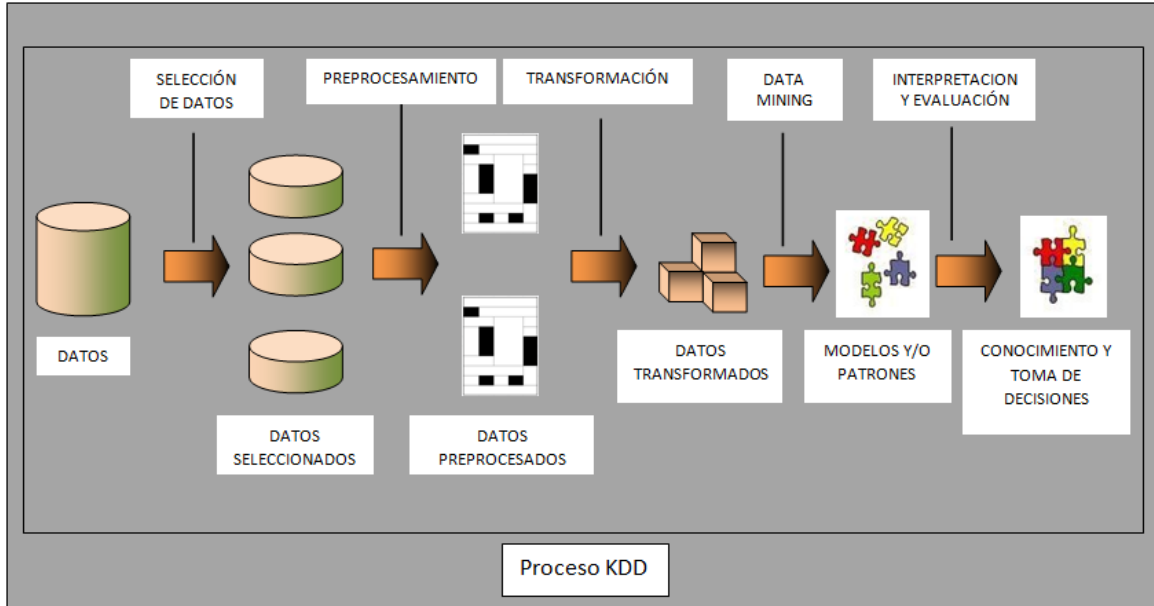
SELECCIÓN DE DATOS

PREPROCESAMIENTO

TRANSFORMACIÓN

DATA MINING

INTERPRETACION Y EVALUACIÓN

DATOS

DATOS SELECCIONADOS

DATOS PREPROCESADOS

DATOS TRANSFORMADOS

MODELOS Y/O PATRONES

CONOCIMIENTO Y TOMA DE DECISIONES

Proceso KDD